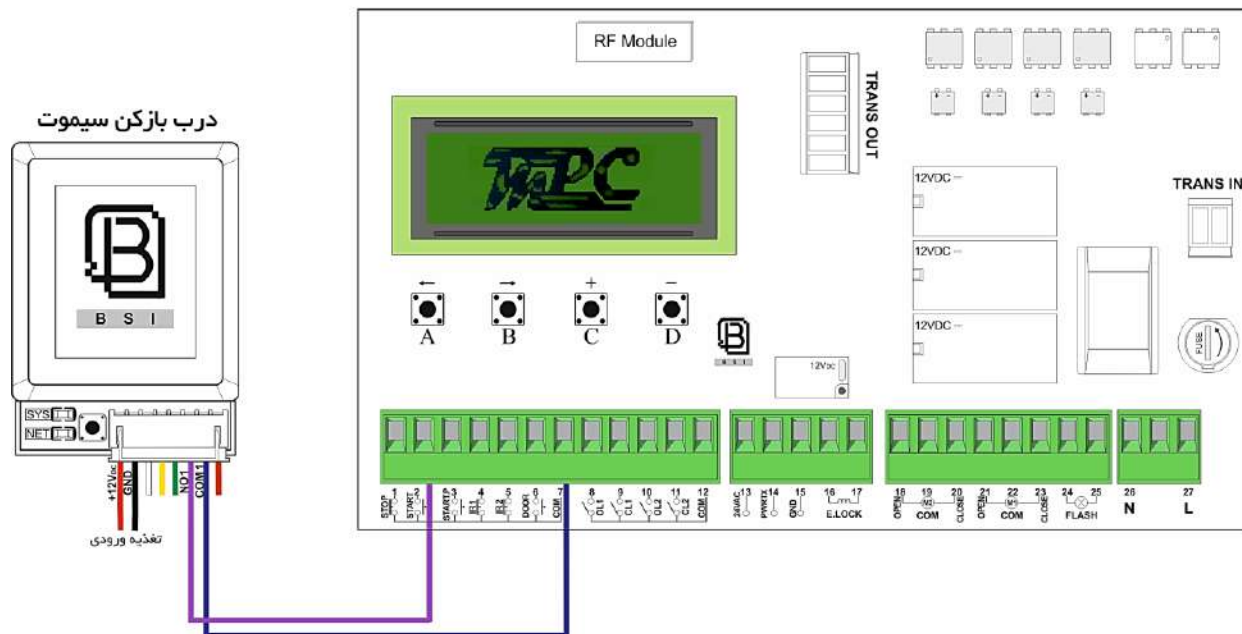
درب بازکن سیموت

B S I

SYS
NET

+12Vdc
GND
NO1
COM1

تغذیه ورودی

RF Module

TRANS OUT

TRANS IN

MPC

A
B
C
D

12VDC
12VDC
12VDC

12Vdc

FUSE

STOP 1
START 2
START.P 3
EL1 4
EL2 5
DOOR 6
COM 7
OL1 8
CL1 9
OL2 10
CL2 11
COM 12

24VAC 13
PWRTX 14
GND 15
16 17
E.LOCK

OPEN 18
19 COM
CLOSE 20
OPEN 21
22 COM
CLOSE 23
24 25 FLASH

26 N
27 L